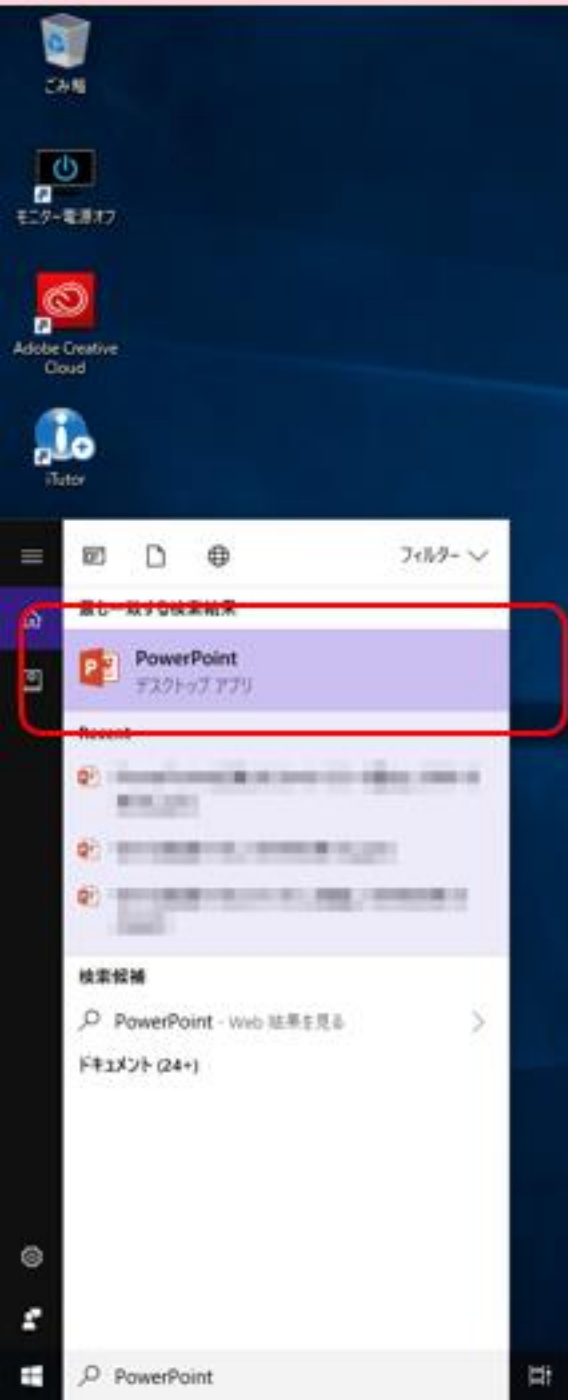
ごみ箱

モニター電源オフ

Adobe Creative Cloud

iTutor

フィルター

最も一致する検索結果

PowerPoint
デスクトップ アプリ

Recent

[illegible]

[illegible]

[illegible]

検索候補

PowerPoint - Web 結果を見る

ドキュメント (24+)

PowerPoint